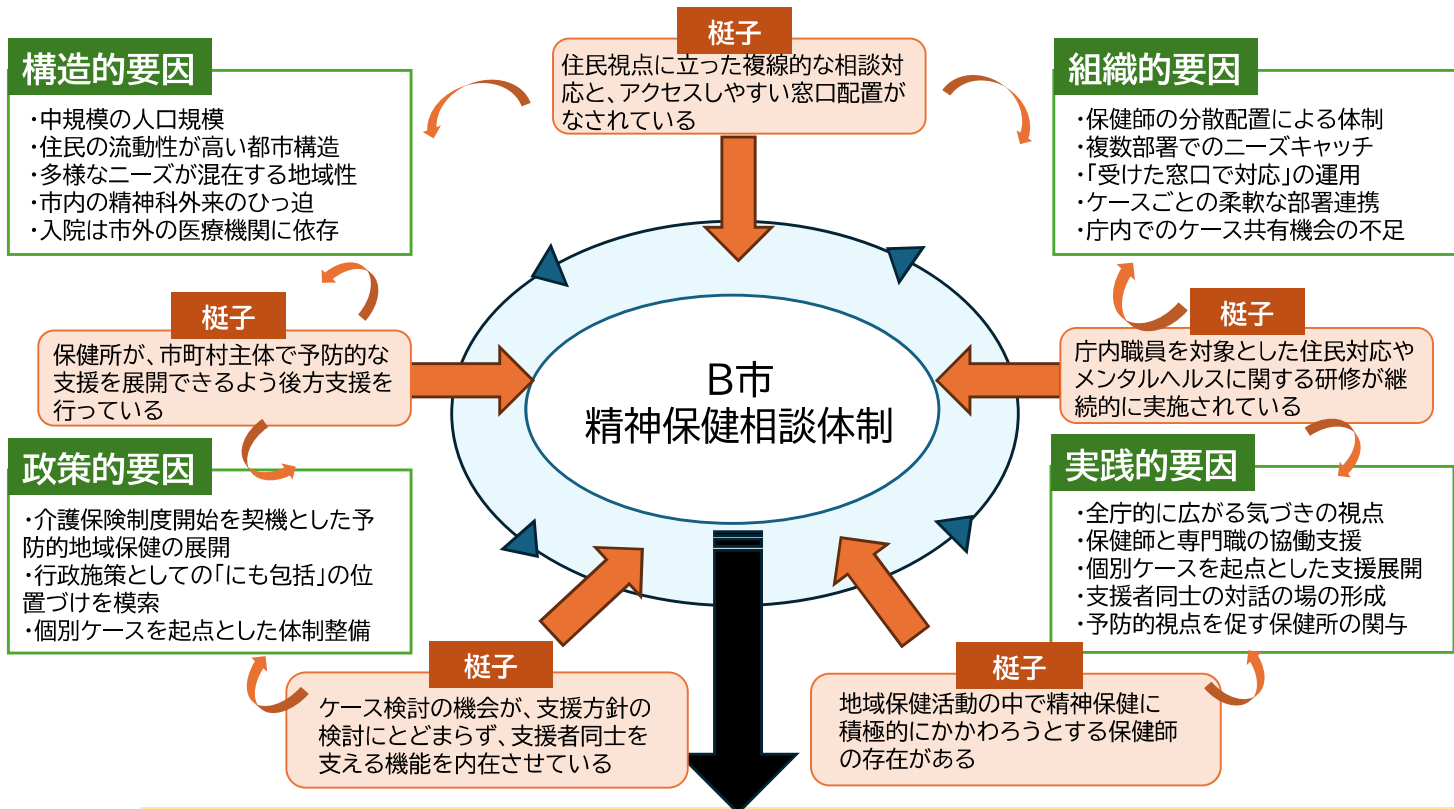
構造的要因

・中規模の人口規模
・住民の流動性が高い都市構造
・多様なニーズが混在する地域性
・市内の精神科外来のひっ迫
・入院は市外の医療機関に依存

梃子

住民視点に立った複線的な相談対応と、アクセスしやすい窓口配置がなされている

組織的要因

・保健師の分散配置による体制
・複数部署でのニーズキャッチ
・「受けた窓口で対応」の運用
・ケースごとの柔軟な部署連携
・庁内でのケース共有機会の不足

梃子

保健所が、市町村主体で予防的な支援を展開できるよう後方支援を行っている

B市
精神保健相談体制

梃子

庁内職員を対象とした住民対応やメンタルヘルスに関する研修が継続的に実施されている

政策的要因

・介護保険制度開始を契機とした予防的地域保健の展開
・行政施策としての「にも包括」の位置づけを模索
・個別ケースを起点とした体制整備

実践的要因

・全庁的に広がる気づきの視点
・保健師と専門職の協働支援
・個別ケースを起点とした支援展開
・支援者同士の対話の場の形成
・予防的視点を促す保健所の関与

梃子

ケース検討の機会が、支援方針の検討にとどまらず、支援者同士を支える機能を内在させている

梃子

地域保健活動の中で精神保健に積極的にかかわろうとする保健師の存在がある